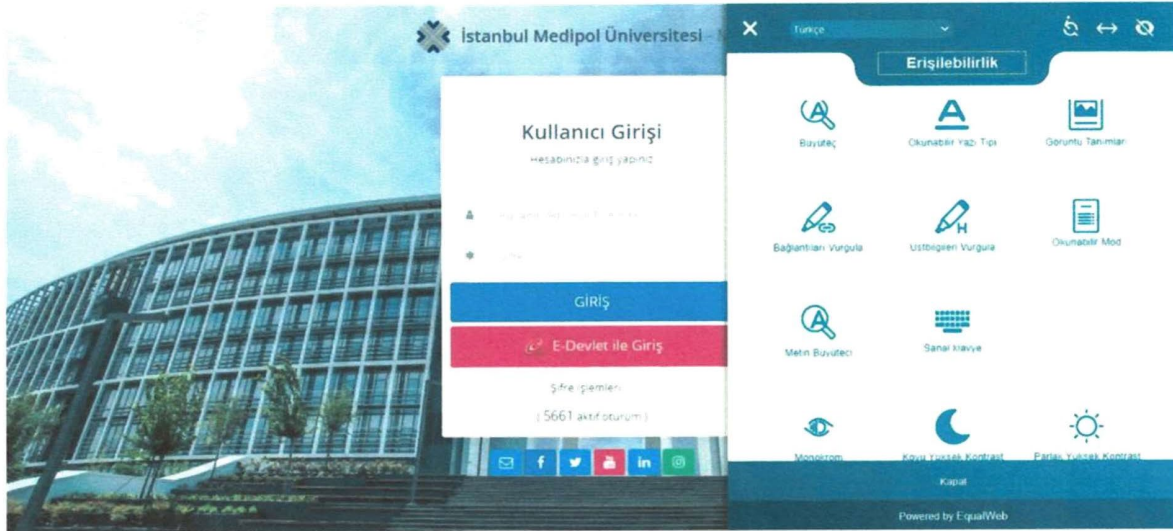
İstanbul Medipol Üniversitesi - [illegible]

Kullanıcı Girişi

Hesabınızla giriş yapınız

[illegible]

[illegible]

GİRİŞ

E-Devlet ile Giriş

Şifre işlemleri

( 5661 aktif oturum )

Türkçe

Erişilebilirlik

Büyüteç

Okunabilir Yazı Tipi

Görüntü Tanımları

Bağlantıları Vurgula

Üstbilgileri Vurgula

Okunabilir Mod

Metin Büyüteci

Sanal klavye

Monokrom

Koyu Yüksek Kontrast

Parlak Yüksek Kontrast

Kapat

Powered by EqualWeb